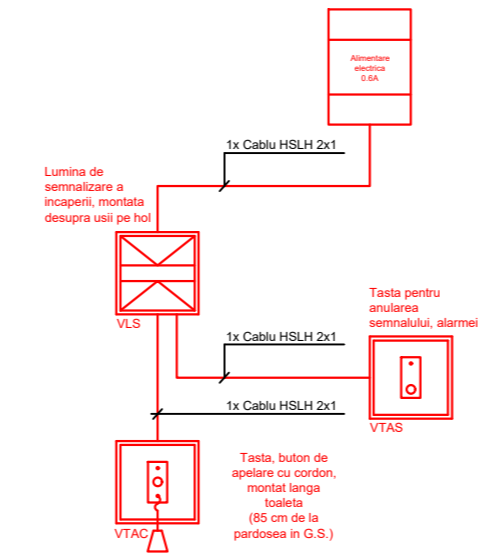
Alimentare electrica 0.6A

1x Cablu HSLH 2x1

Lumina de semnalizare a incaperii, montata desupra usii pe hol

VLS

Tasta pentru anularea semnalului, alarmei

1x Cablu HSLH 2x1

1x Cablu HSLH 2x1

VTAS

Tasta, buton de apelare cu cordon, montat langa toaleta (85 cm de la pardosea in G.S.)

VTAC